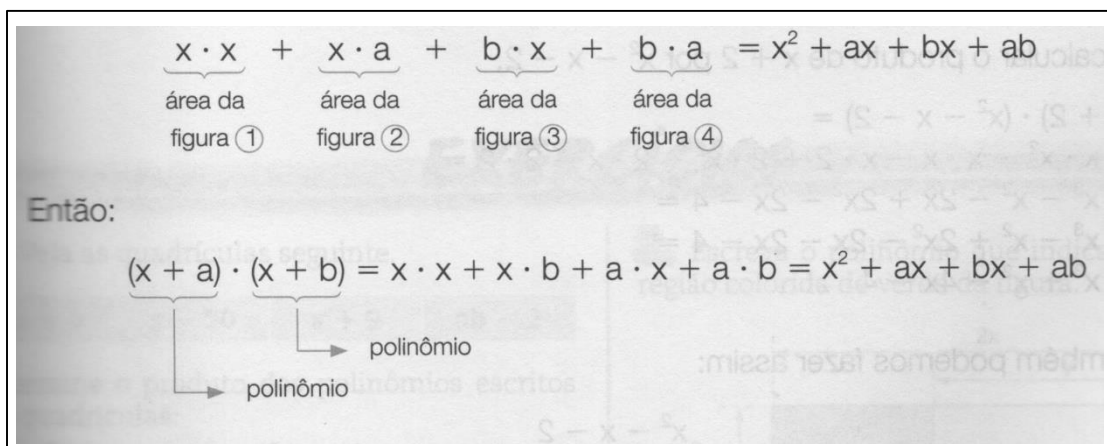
$\underbrace{x \cdot x}_{\text{área da figura ①}} + \underbrace{x \cdot a}_{\text{área da figura ②}} + \underbrace{b \cdot x}_{\text{área da figura ③}} + \underbrace{b \cdot a}_{\text{área da figura ④}} = x^2 + ax + bx + ab$

Então:

$\underbrace{(x + a)}_{\text{polinômio}} \cdot \underbrace{(x + b)}_{\text{polinômio}} = x \cdot x + x \cdot b + a \cdot x + a \cdot b = x^2 + ax + bx + ab$